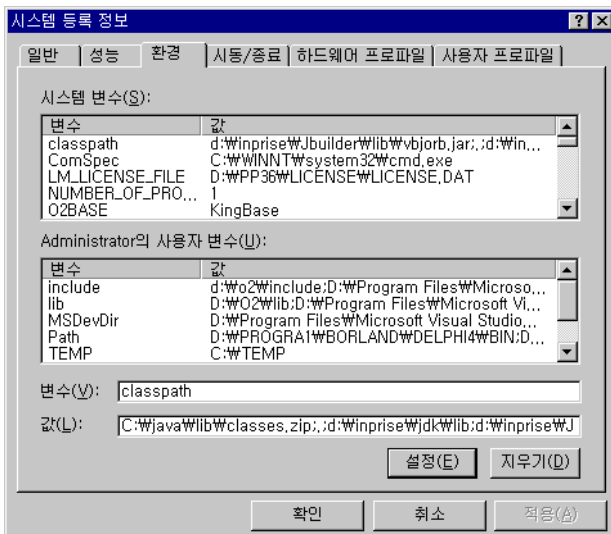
시스템 등록 정보

? ×

일반 | 성능 | 환경 | 시동/종료 | 하드웨어 프로파일 | 사용자 프로파일

시스템 변수(S):

| 변수 | 값 |
|---|---|
| classpath | d:₩inprise₩Jbuilder₩lib₩vbjorb.jar;.;d:₩in... |
| ComSpec | C:₩WINNT₩system32₩cmd.exe |
| LM_LICENSE_FILE | D:₩PP36₩LICENSE₩LICENSE.DAT |
| NUMBER_OF_PRO... | 1 |
| O2BASE | KingBase |

Administrator의 사용자 변수(U):

| 변수 | 값 |
|---|---|
| include | d:₩o2₩include;D:₩Program Files₩Microso... |
| lib | D:₩O2₩lib;D:₩Program Files₩Microsoft Vi... |
| MSDevDir | D:₩Program Files₩Microsoft Visual Studio... |
| Path | D:₩PROGRA1₩BORLAND₩DELPHI4₩BIN;D... |
| TEMP | C:₩TEMP |

변수(V): classpath

값(L): C:₩java₩lib₩classes.zip;.;d:₩inprise₩jdk₩lib;d:₩inprise₩J

설정(E) 지우기(D)

확인 취소 적용(A)